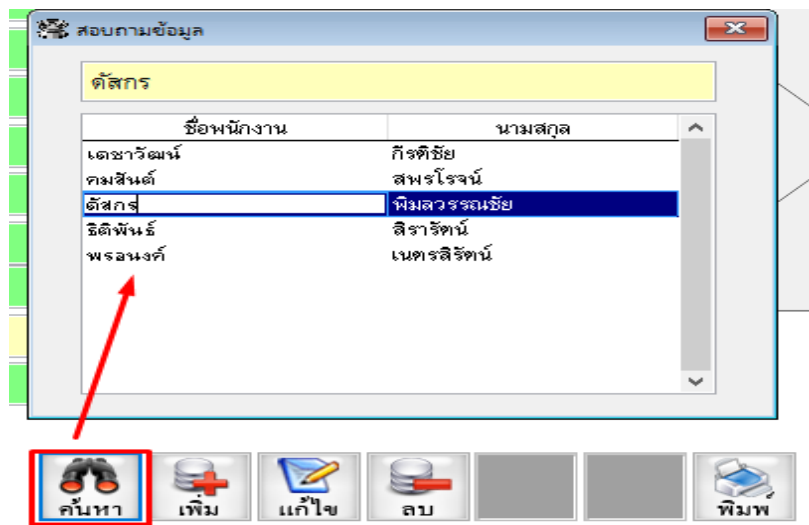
สอบถามข้อมูล

ดัสกร

| ชื่อพนักงาน | นามสกุล |
|---|---|
| เดชาวัฒน์ | กีรติชัย |
| คมสันต์ | สพรโรจน์ |
| ดัสกร | พิมลวรรณชัย |
| ธิติพันธ์ | สิรารัตน์ |
| พรอนงค์ | เนตรสิริตน์ |

ค้นหา
เพิ่ม
แก้ไข
ลบ
พิมพ์